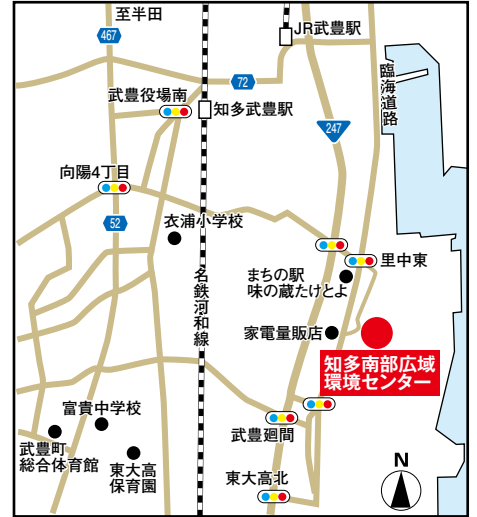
至半田
467
JR武豊駅
72
臨海道路
武豊役場南
知多武豊駅
247
向陽4丁目
52
衣浦小学校
里中東
名鉄河和線
まちの駅
味の蔵たけとよ
家電量販店
知多南部広域
環境センター
富貴中学校
武豊町
総合体育館
東大高
保育園
武豊廻間
東大高北
N